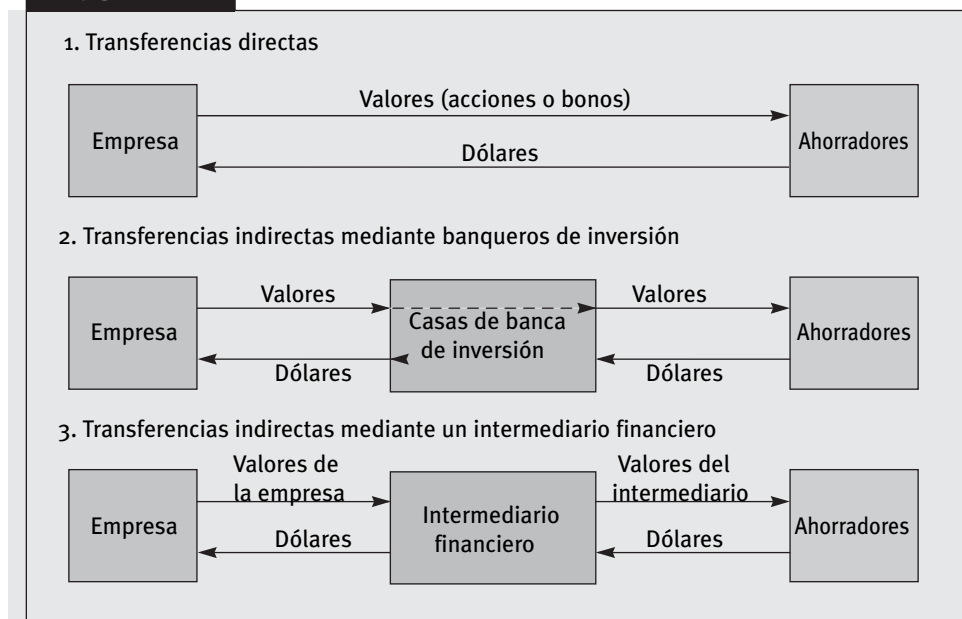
1. Transferencias directas

Empresa

Valores (acciones o bonos)

Dólares

Ahorradores

2. Transferencias indirectas mediante banqueros de inversión

Empresa

Valores

Dólares

Casas de banca de inversión

Valores

Dólares

Ahorradores

3. Transferencias indirectas mediante un intermediario financiero

Empresa

Valores de la empresa

Dólares

Intermediario financiero

Valores del intermediario

Dólares

Ahorradores